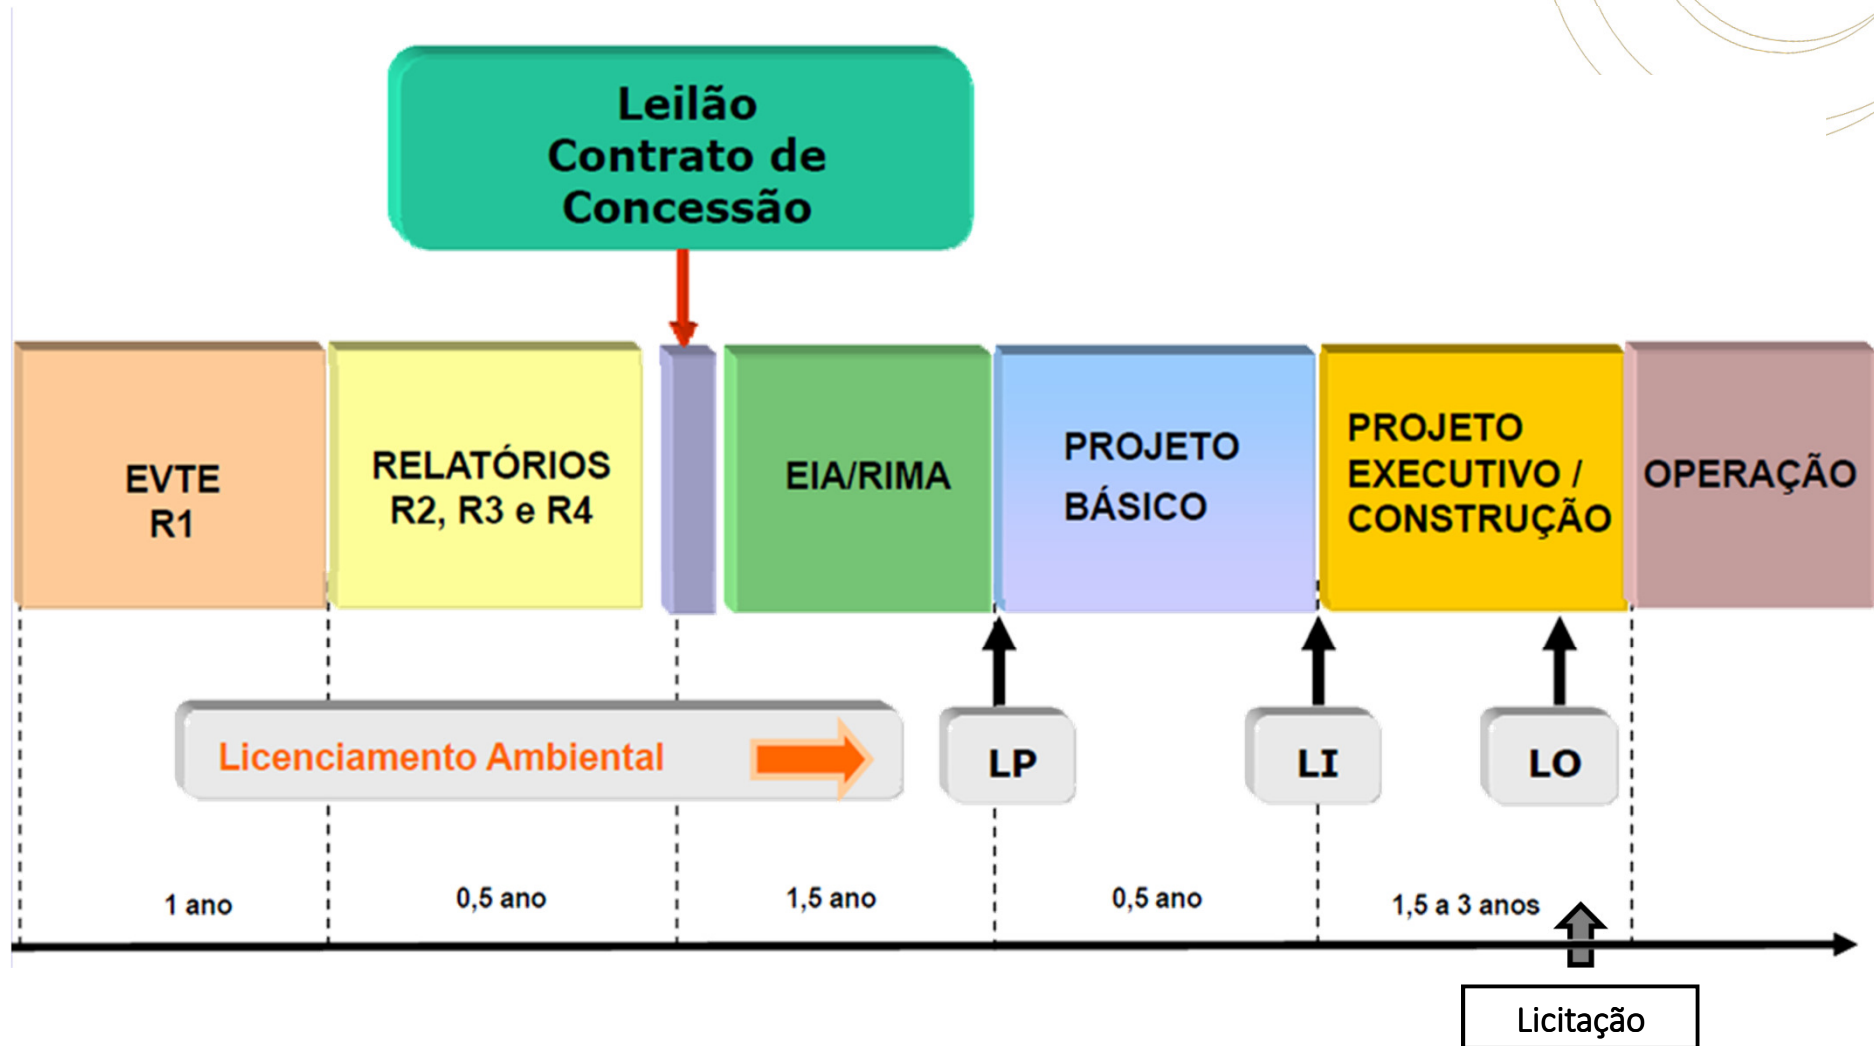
Leilão
Contrato de
Concessão

EVTE
R1

RELATÓRIOS
R2, R3 e R4

EIA/RIMA

PROJETO
BÁSICO

PROJETO
EXECUTIVO /
CONSTRUÇÃO

OPERAÇÃO

Licenciamento Ambiental

LP

LI

LO

1 ano

0,5 ano

1,5 ano

0,5 ano

1,5 a 3 anos

Licitação